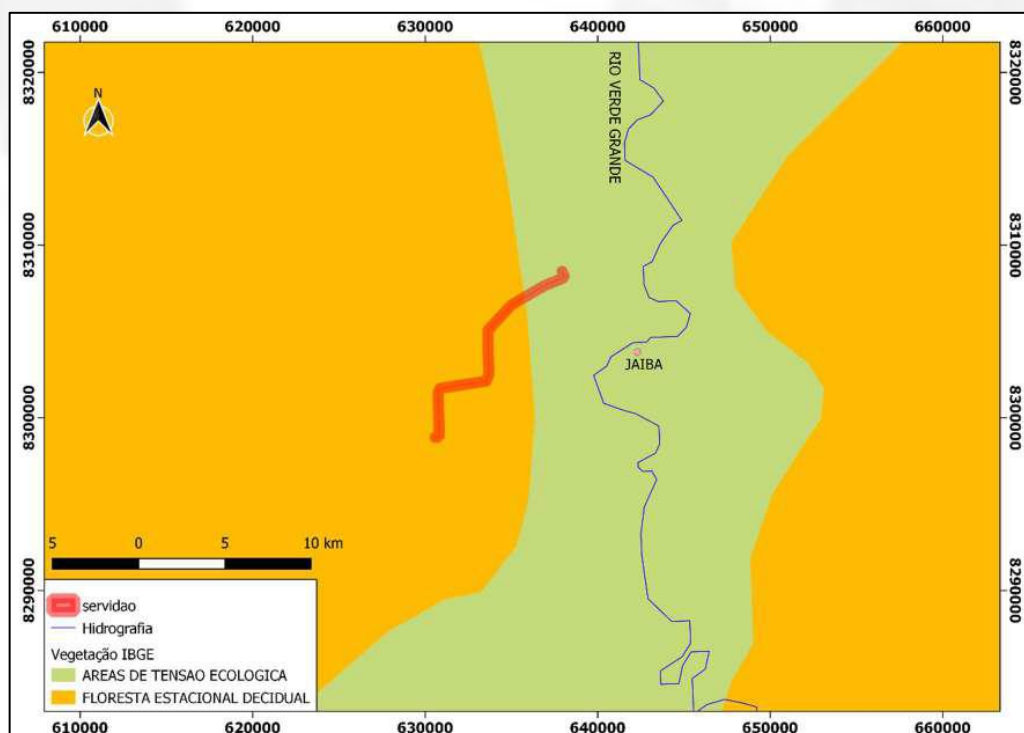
610000 620000 630000 640000 650000 660000

8320000 8310000 8300000 8290000

N

RIO VERDE GRANDE

JAIBA

5 0 5 10 km

servidao
Hidrografia
Vegetação IBGE
AREAS DE TENSAO ECOLOGICA
FLORESTA ESTACIONAL DECIDUAL

610000 620000 630000 640000 650000 660000

8320000 8310000 8300000 8290000